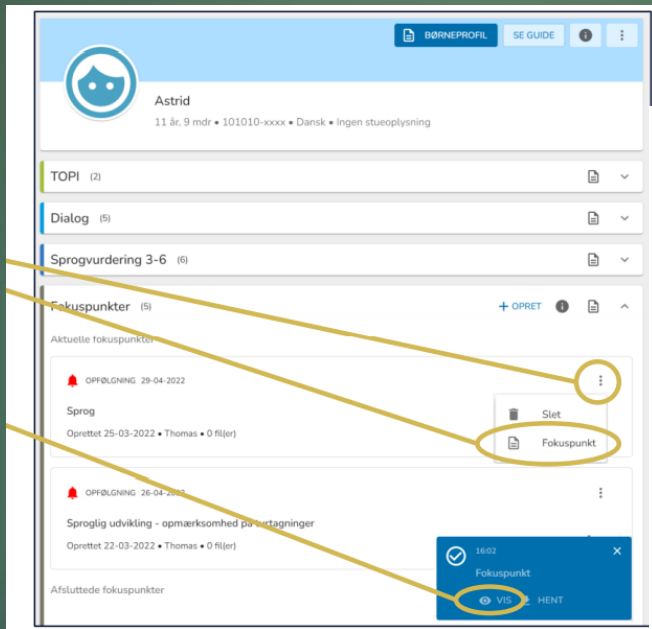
BØRNEPROFIL SE GUIDE

Astrid
11 år, 9 mdr • 101010-xxxx • Dansk • Ingen stueoplysning

TOPI (2)

Dialog (5)

Sprogvurdering 3-6 (6)

Fokuspunkter (5)
+ OPRET

Aktuelle fokuspunkter

OPFØLGNING 29-04-2022
Sprog
Oprettet 25-03-2022 • Thomas • 0 fil(er)

Slet
Fokuspunkt

OPFØLGNING 26-04-2022
Sproglig udvikling - opmærksomhed på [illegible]tagninger
Oprettet 22-03-2022 • Thomas • 0 fil(er)

Afsluttede fokuspunkter

16:02
Fokuspunkt
VIS HENT